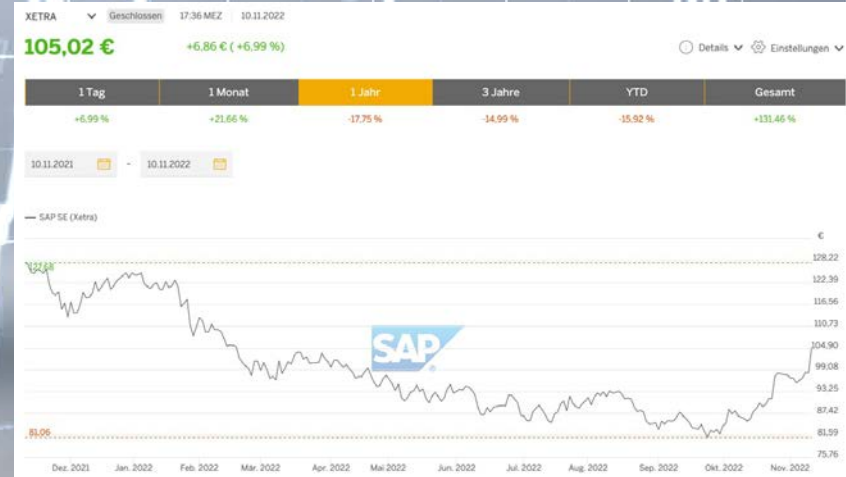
XETRA Geschlossen 17:36 MEZ 10.11.2022

105,02 € +6,86 € ( +6,99 %)

Details Einstellungen

| 1 Tag | 1 Monat | 1 Jahr | 3 Jahre | YTD | Gesamt |
|---|---|---|---|---|---|
| +6,99 % | +21,66 % | -17,75 % | -14,99 % | -15,92 % | +131,46 % |

10.11.2021 - 10.11.2022

— SAP SE (Xetra)

€

128,22
122,39
116,56
110,73
104,90
99,08
93,25
87,42
81,59
75,76

122,68
81,06

SAP

Dez. 2021 Jan. 2022 Feb. 2022 Mär. 2022 Apr. 2022 Mai 2022 Jun. 2022 Jul. 2022 Aug. 2022 Sep. 2022 Okt. 2022 Nov. 2022